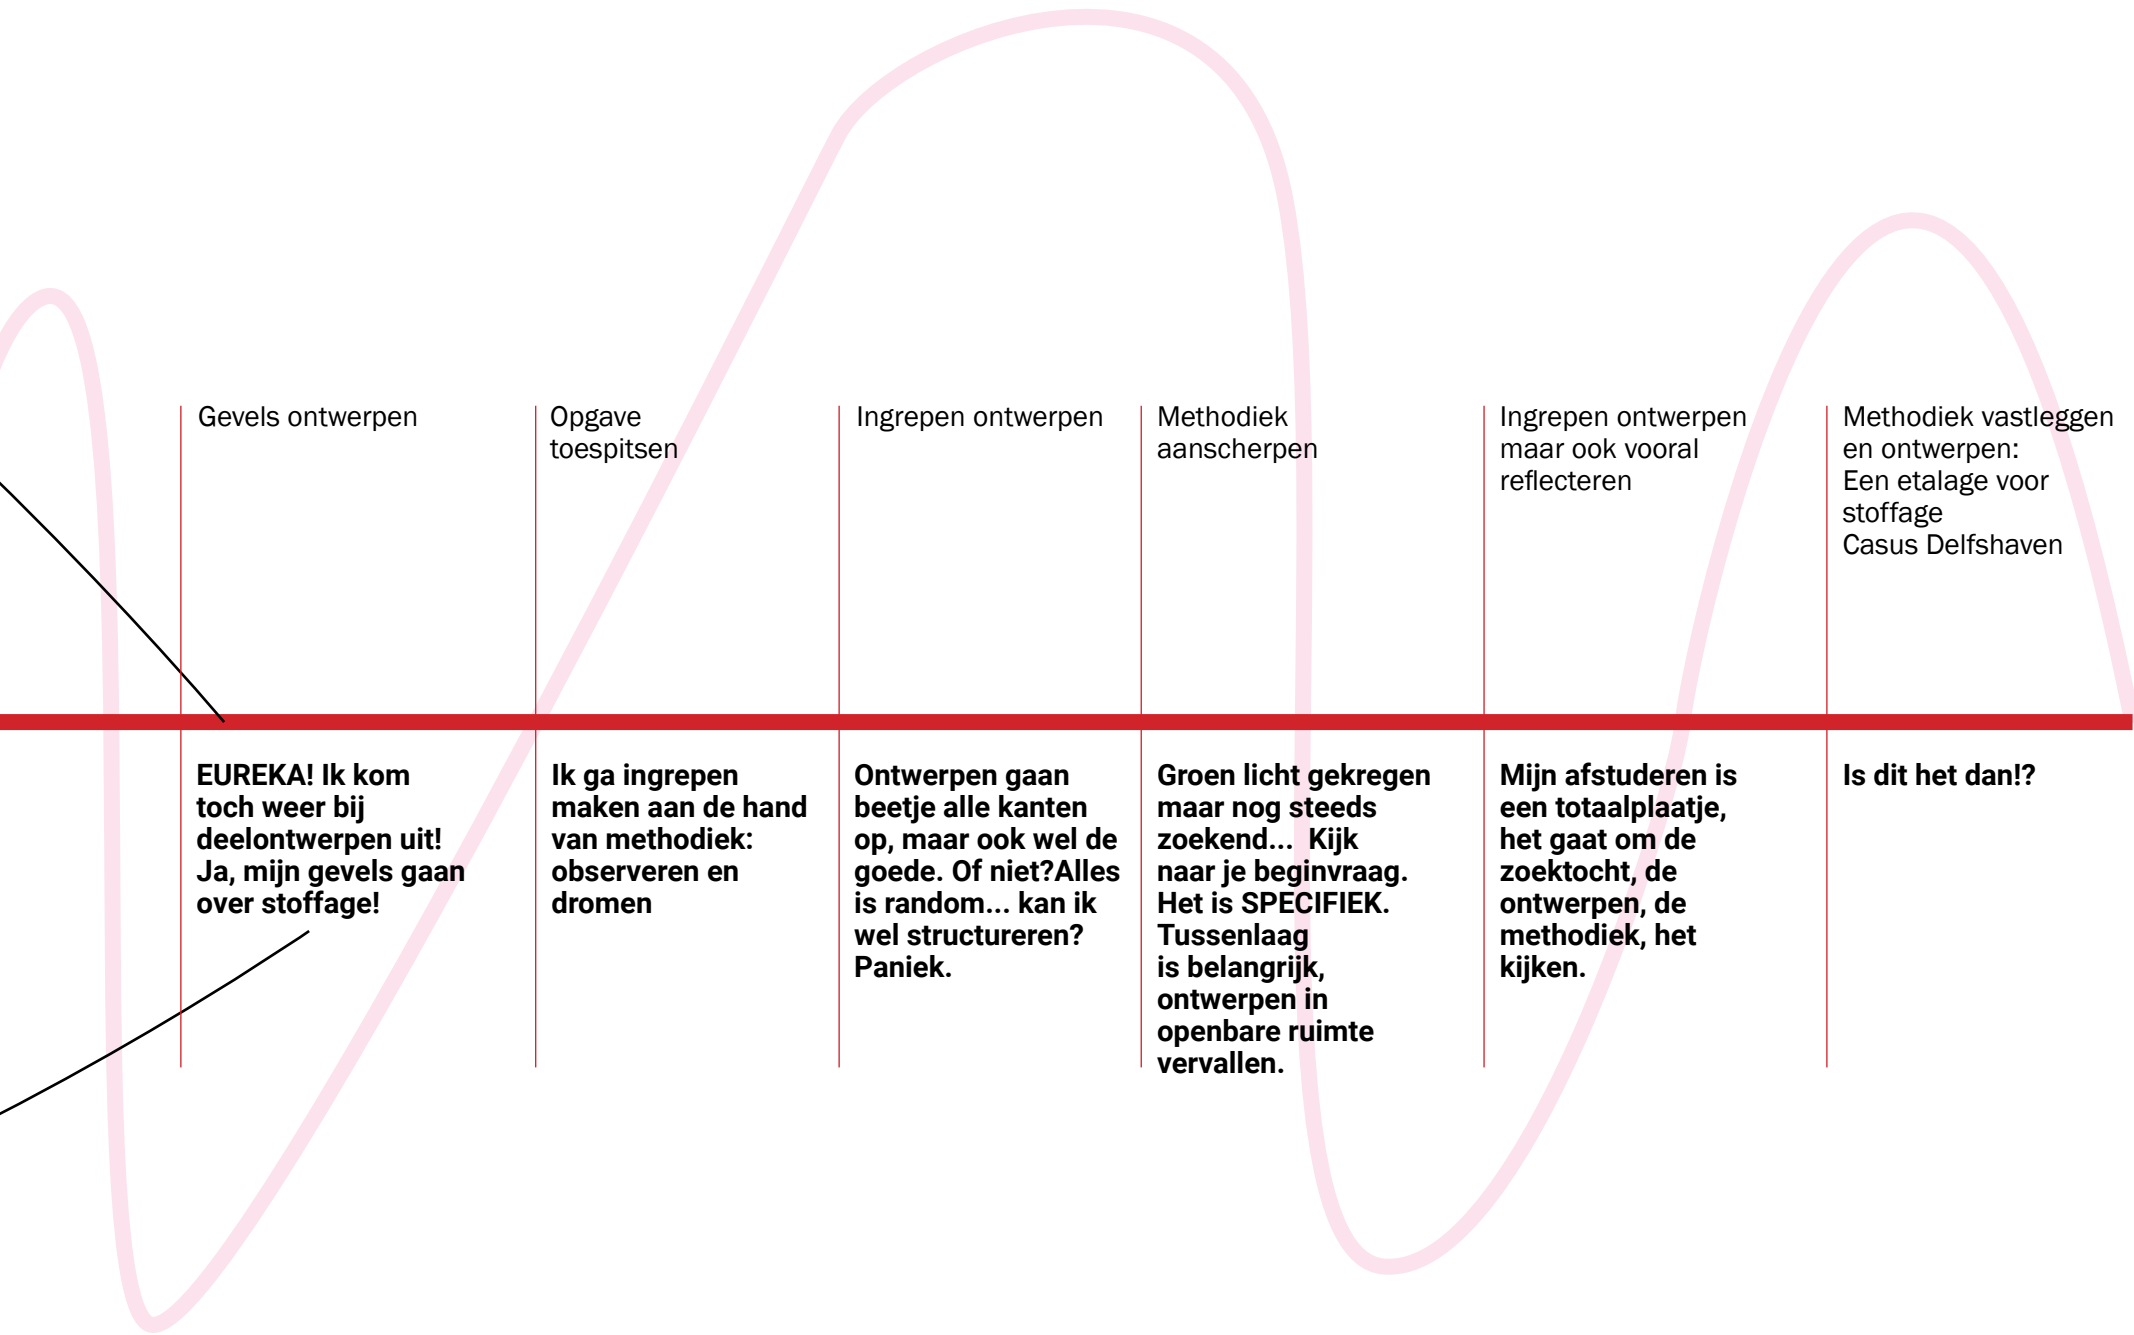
Gevels ontwerpen

Opgave toespitsen

Ingrepen ontwerpen

Methodiek aanscherpen

Ingrepen ontwerpen maar ook vooral reflecteren

Methodiek vastleggen en ontwerpen:
Een etalage voor stoffage
Casus Delfshaven

EUREKA! Ik kom toch weer bij deelontwerpen uit! Ja, mijn gevels gaan over stoffage!

Ik ga ingrepen maken aan de hand van methodiek: observeren en dromen

Ontwerpen gaan beetje alle kanten op, maar ook wel de goede. Of niet?Alles is random... kan ik wel structureren? Paniek.

Groen licht gekregen maar nog steeds zoekend... Kijk naar je beginvraag. Het is SPECIFIEK. Tussenlaag is belangrijk, ontwerpen in openbare ruimte vervallen.

Mijn afstuderen is een totaalplaatje, het gaat om de zoektocht, de ontwerpen, de methodiek, het kijken.

Is dit het dan!?